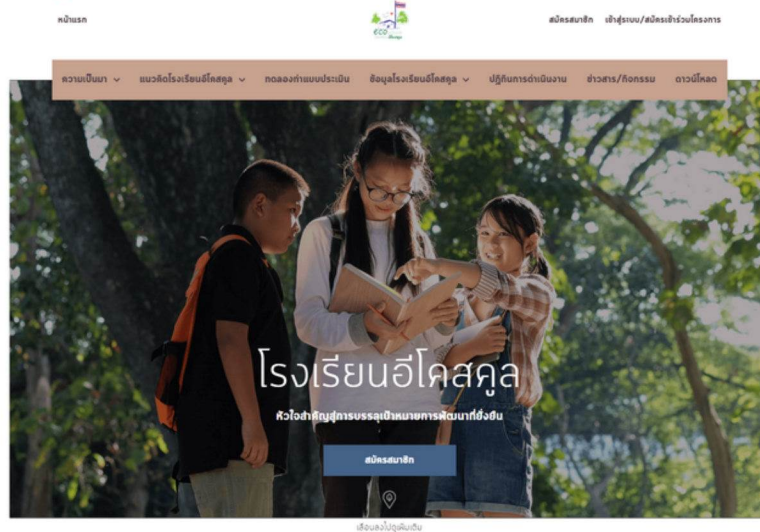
หน้าแรก

eco

สมัครสมาชิก เข้าสู่ระบบ/สมัครเข้าร่วมโครงการ

ความเป็นมา แนวคิดโรงเรียนอีโคสคูล ทดลองทำแบบประเมิน ข้อมูลโรงเรียนอีโคสคูล ปฏิทินการดำเนินงาน ข่าวสาร/กิจกรรม ดาวน์โหลด

โรงเรียนอีโคสคูล

หัวใจสำคัญสู่การบรรลุเป้าหมายการพัฒนาที่ยั่งยืน

สมัครสมาชิก

เลื่อนลงไปดูเพิ่มเติม